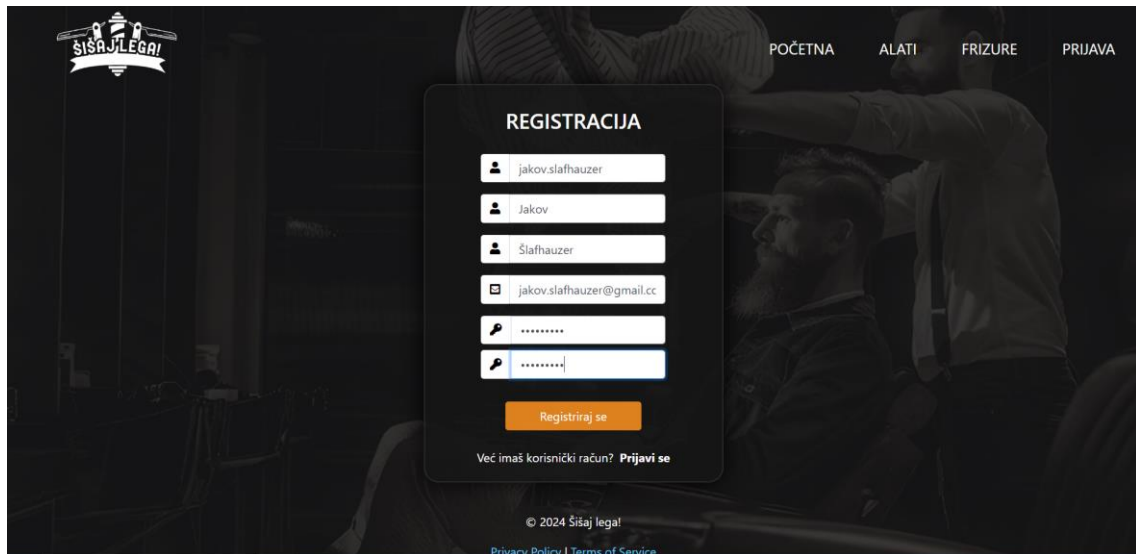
ŠIŠAJ LEGA!

POČETNA ALATI FRIZURE PRIJAVA

REGISTRACIJA

jakov.slafhauzer

Jakov

Šlafhauzer

jakov.slafhauzer@gmail.cc

•••••••••

•••••••••

Registriraj se

Već imaš korisnički račun? Prijavi se

© 2024 Šišaj lega!

Privacy Policy | Terms of Service